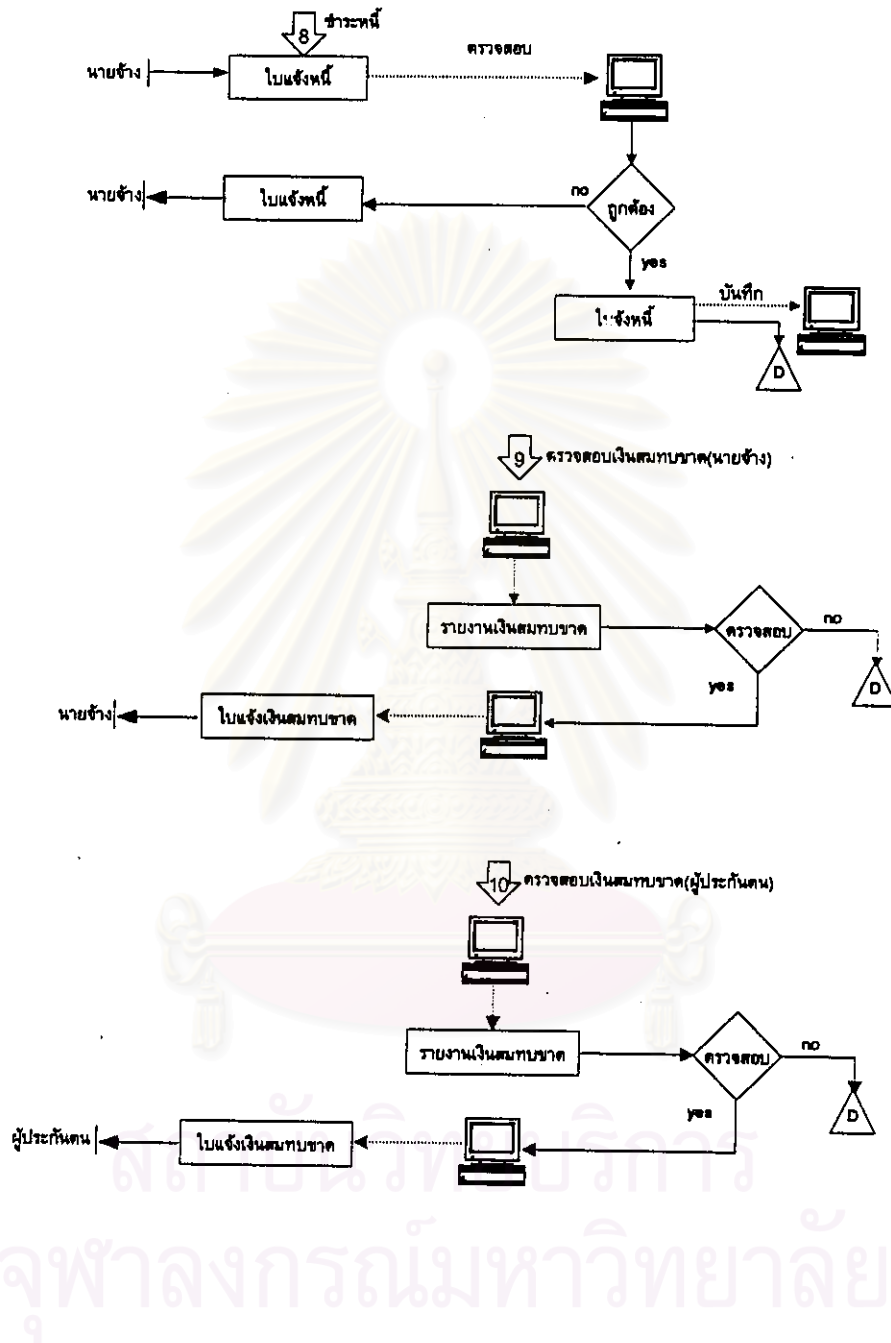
8 ชำระหนี้

นายจ้าง

ใบแจ้งหนี้

ตรวจสอบ

นายจ้าง

ใบแจ้งหนี้

no

ถูกต้อง

yes

บันทึก

ใบแจ้งหนี้

D

9 ตรวจสอบเงินสมทบขาด(นายจ้าง)

รายงานเงินสมทบขาด

ตรวจสอบ

no

D

yes

นายจ้าง

ใบแจ้งเงินสมทบขาด

10 ตรวจสอบเงินสมทบขาด(ผู้ประกันตน)

รายงานเงินสมทบขาด

ตรวจสอบ

no

D

yes

ผู้ประกันตน

ใบแจ้งเงินสมทบขาด

สถาบันวิทยบริการ
จุฬาลงกรณ์มหาวิทยาลัย